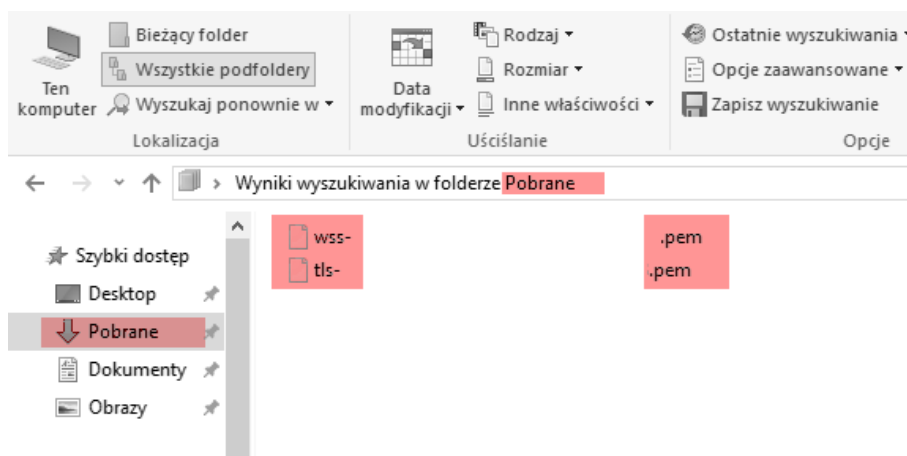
Ten komputer

Bieżący folder

Wszystkie podfoldery

Wyszukaj ponownie w ▾

Lokalizacja

Data modyfikacji ▾

Rodzaj ▾

Rozmiar ▾

Inne właściwości ▾

Uściślanie

Ostatnie wyszukiwania ▾

Opcje zaawansowane ▾

Zapisz wyszukiwanie

Opcje

› Wyniki wyszukiwania w folderze Pobrane

Szybki dostęp

Desktop

Pobrane

Dokumenty

Obrazy

wss- .pem

tls- .pem